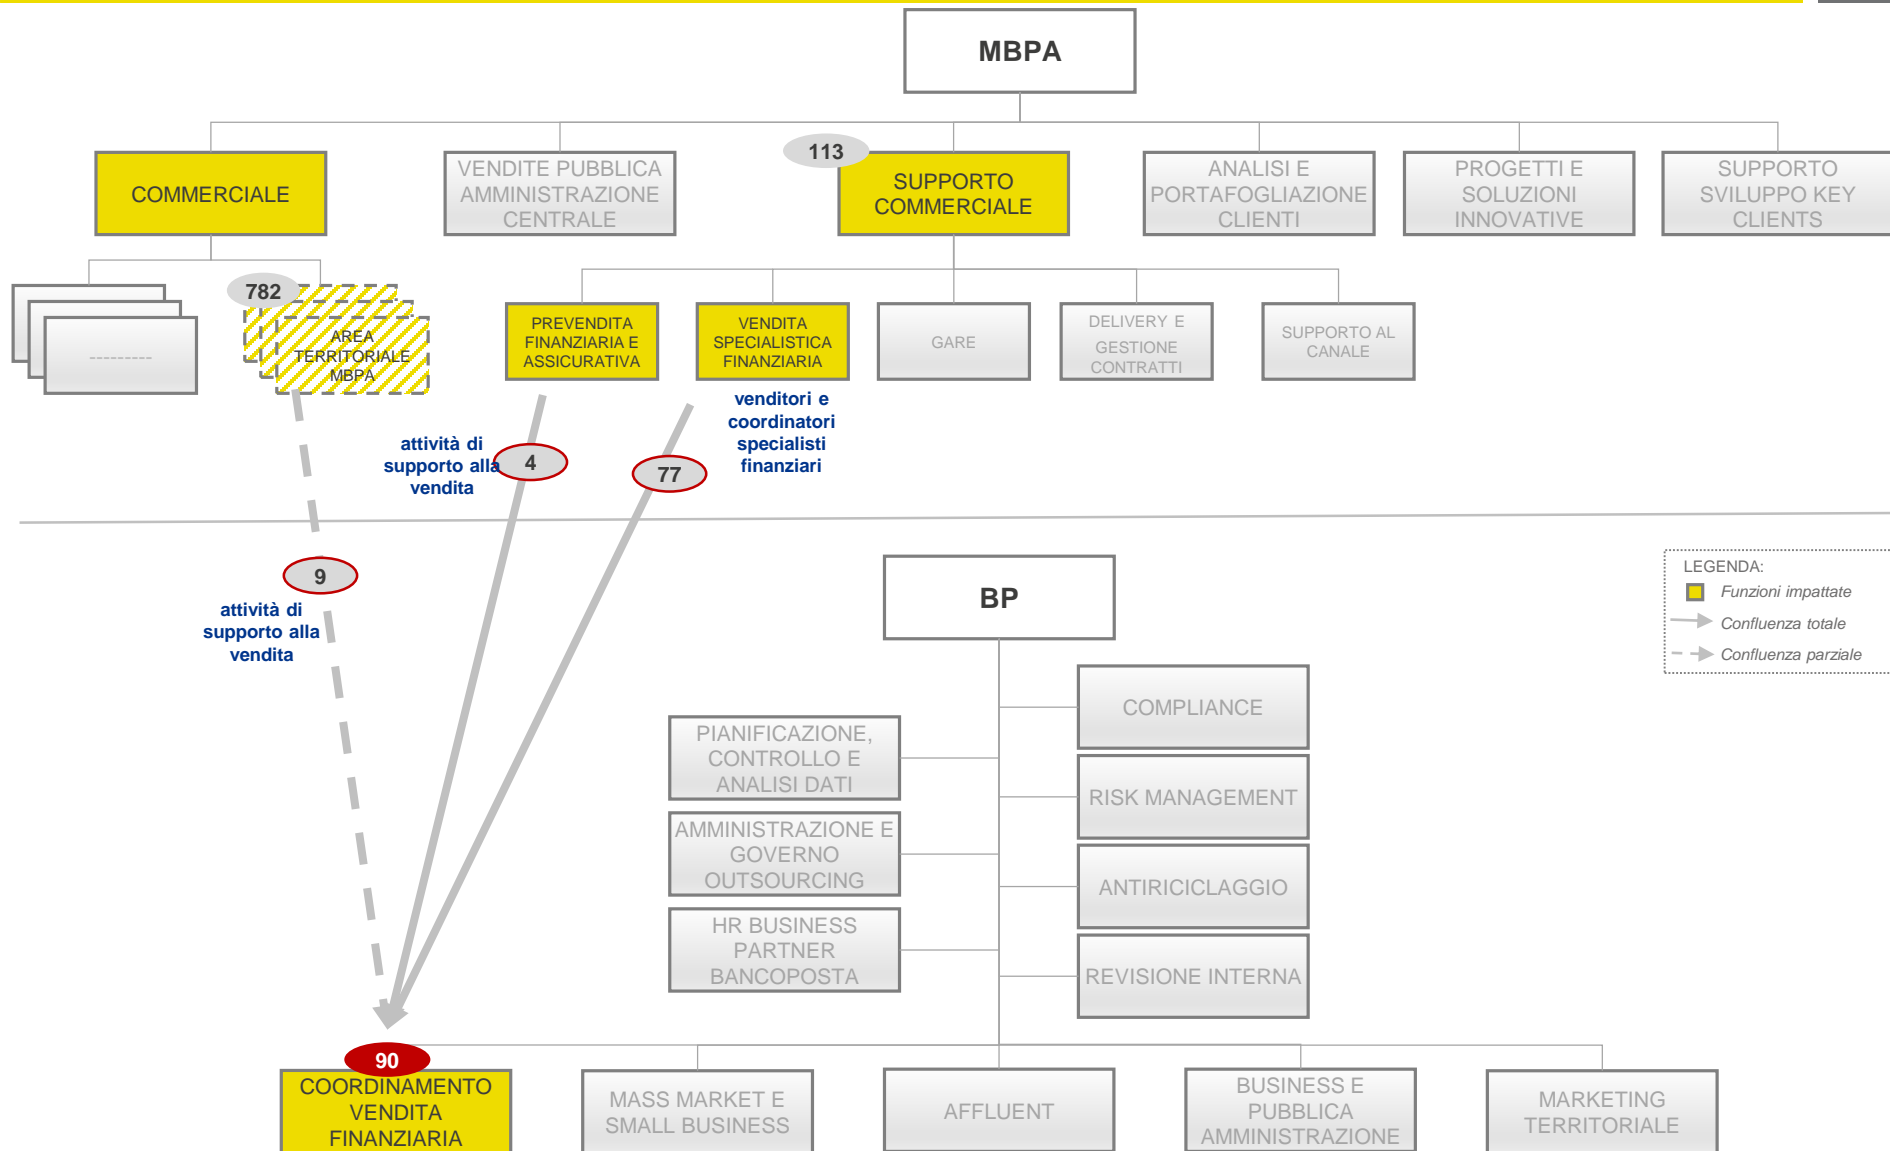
MBPA

COMMERCIALE

VENDITE PUBBLICA AMMINISTRAZIONE CENTRALE

113

SUPPORTO COMMERCIALE

ANALISI E PORTAFOGLIAZIONE CLIENTI

PROGETTI E SOLUZIONI INNOVATIVE

SUPPORTO SVILUPPO KEY CLIENTS

----------

782

AREA TERRITORIALE MBPA

PREVENDITA FINANZIARIA E ASSICURATIVA

VENDITA SPECIALISTICA FINANZIARIA

GARE

DELIVERY E GESTIONE CONTRATTI

SUPPORTO AL CANALE

venditori e coordinatori specialisti finanziari

attività di supporto alla vendita

4

77

9

attività di supporto alla vendita

BP

LEGENDA:
Funzioni impattate
Confluenza totale
Confluenza parziale

COMPLIANCE

PIANIFICAZIONE, CONTROLLO E ANALISI DATI

RISK MANAGEMENT

AMMINISTRAZIONE E GOVERNO OUTSOURCING

ANTIRICICLAGGIO

HR BUSINESS PARTNER BANCOPOSTA

REVISIONE INTERNA

90

COORDINAMENTO VENDITA FINANZIARIA

MASS MARKET E SMALL BUSINESS

AFFLUENT

BUSINESS E PUBBLICA AMMINISTRAZIONE

MARKETING TERRITORIALE